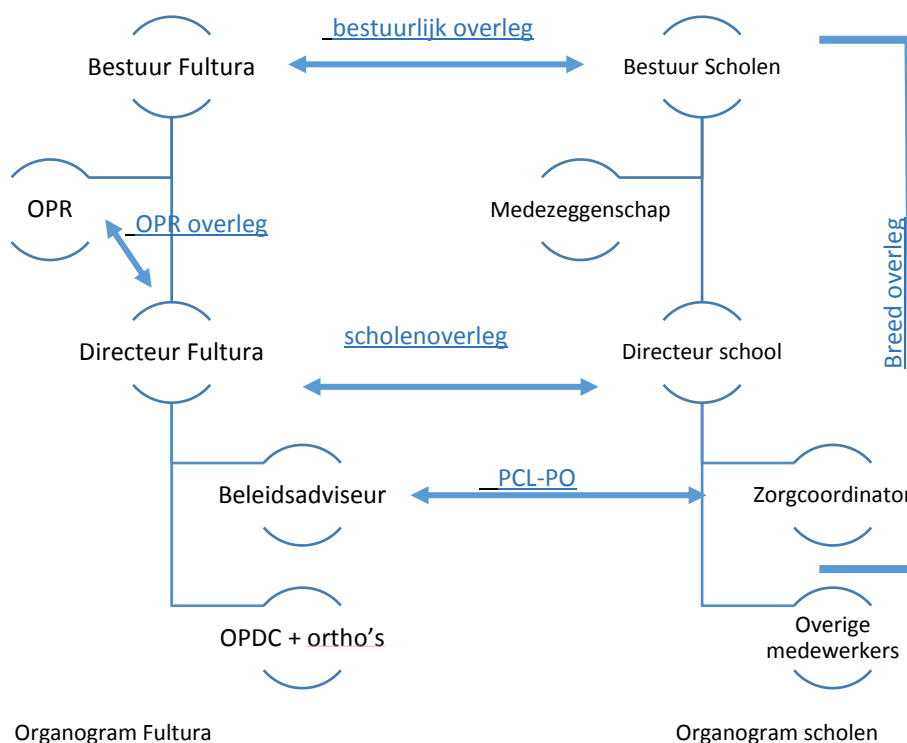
bestuurlijk overleg

Bestuur Fultura

Bestuur Scholen

OPR

OPR overleg

Medezeggenschap

Breed overleg

Directeur Fultura

scholenoverleg

Directeur school

Beleidsadviseur

PCL-PO

Zorgcoordinator

OPDC + ortho's

Overige medewerkers

Organogram Fultura

Organogram scholen